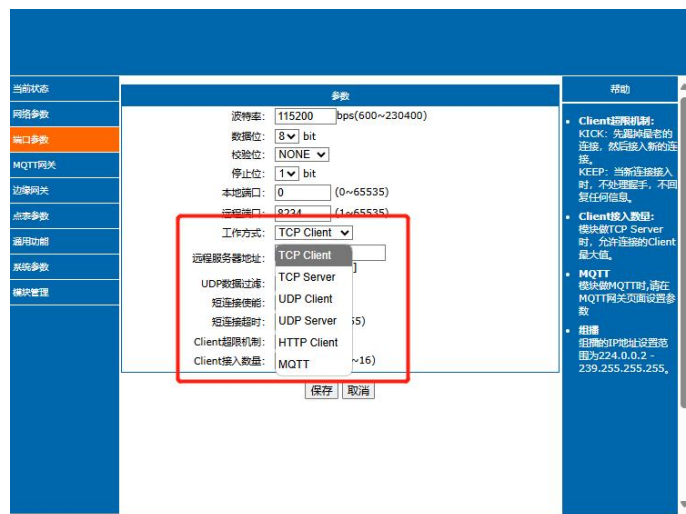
当前状态
网络参数
端口参数
MQTT网关
边缘网关
点表参数
通用功能
系统参数
模块管理

参数

波特率: 115200 bps(600~230400)
数据位: 8 bit
校验位: NONE
停止位: 1 bit
本地端口: 0 (0~65535)
远程端口: 8234 (1~65535)
工作方式: TCP Client
远程服务器地址:
UDP数据过滤:
短连接使能:
短连接超时: 55)
Client超限机制:
Client接入数量: ~16)

TCP Client
TCP Server
UDP Client
UDP Server
HTTP Client
MQTT

保存 取消

帮助

• Client超限机制:
KICK: 先踢掉最老的连接，然后接入新的连接。
KEEP: 当新连接接入时，不处理握手，不回复任何信息。

• Client接入数量:
模块做TCP Server时，允许连接的Client最大值。

• MQTT
模块做MQTT时,请在MQTT网关页面设置参数

• 组播
组播的IP地址设置范围为224.0.0.2 - 239.255.255.255。